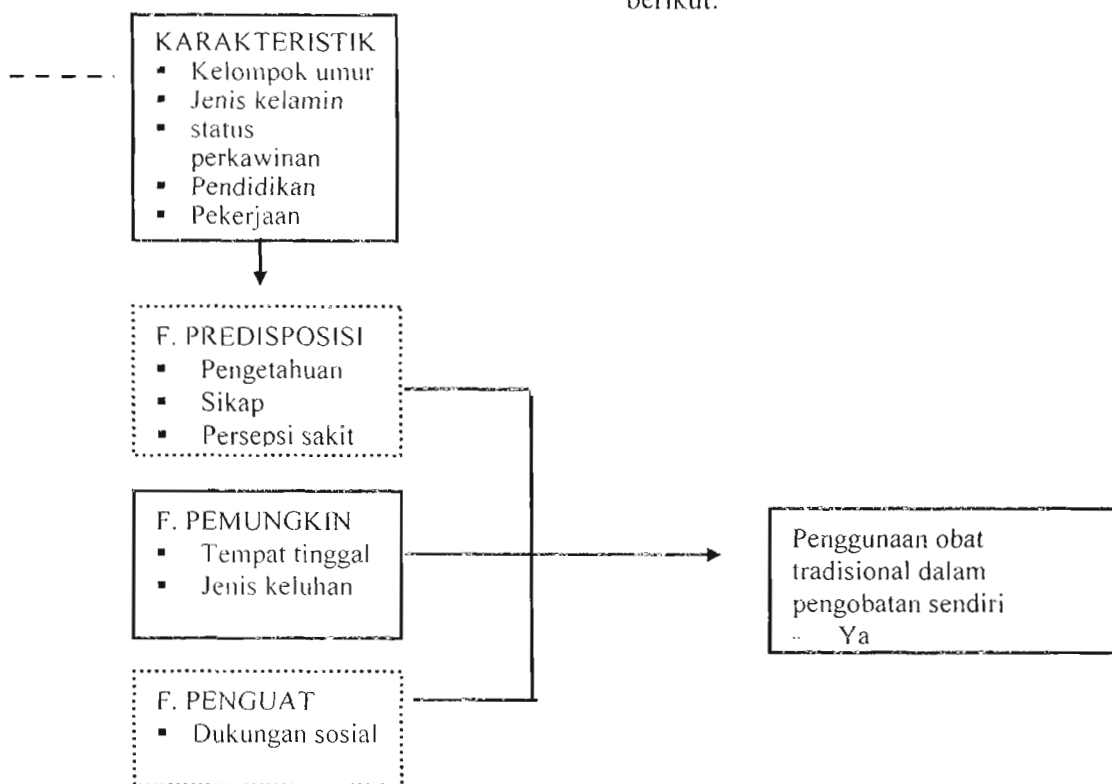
berikut:

KARAKTERISTIK
- Kelompok umur
- Jenis kelamin
- status perkawinan
- Pendidikan
- Pekerjaan

F. PREDISPOSISI
- Pengetahuan
- Sikap
- Persepsi sakit

F. PEMUNGKIN
- Tempat tinggal
- Jenis keluhan

F. PENGUAT
- Dukungan sosial

Penggunaan obat tradisional dalam pengobatan sendiri
- Ya